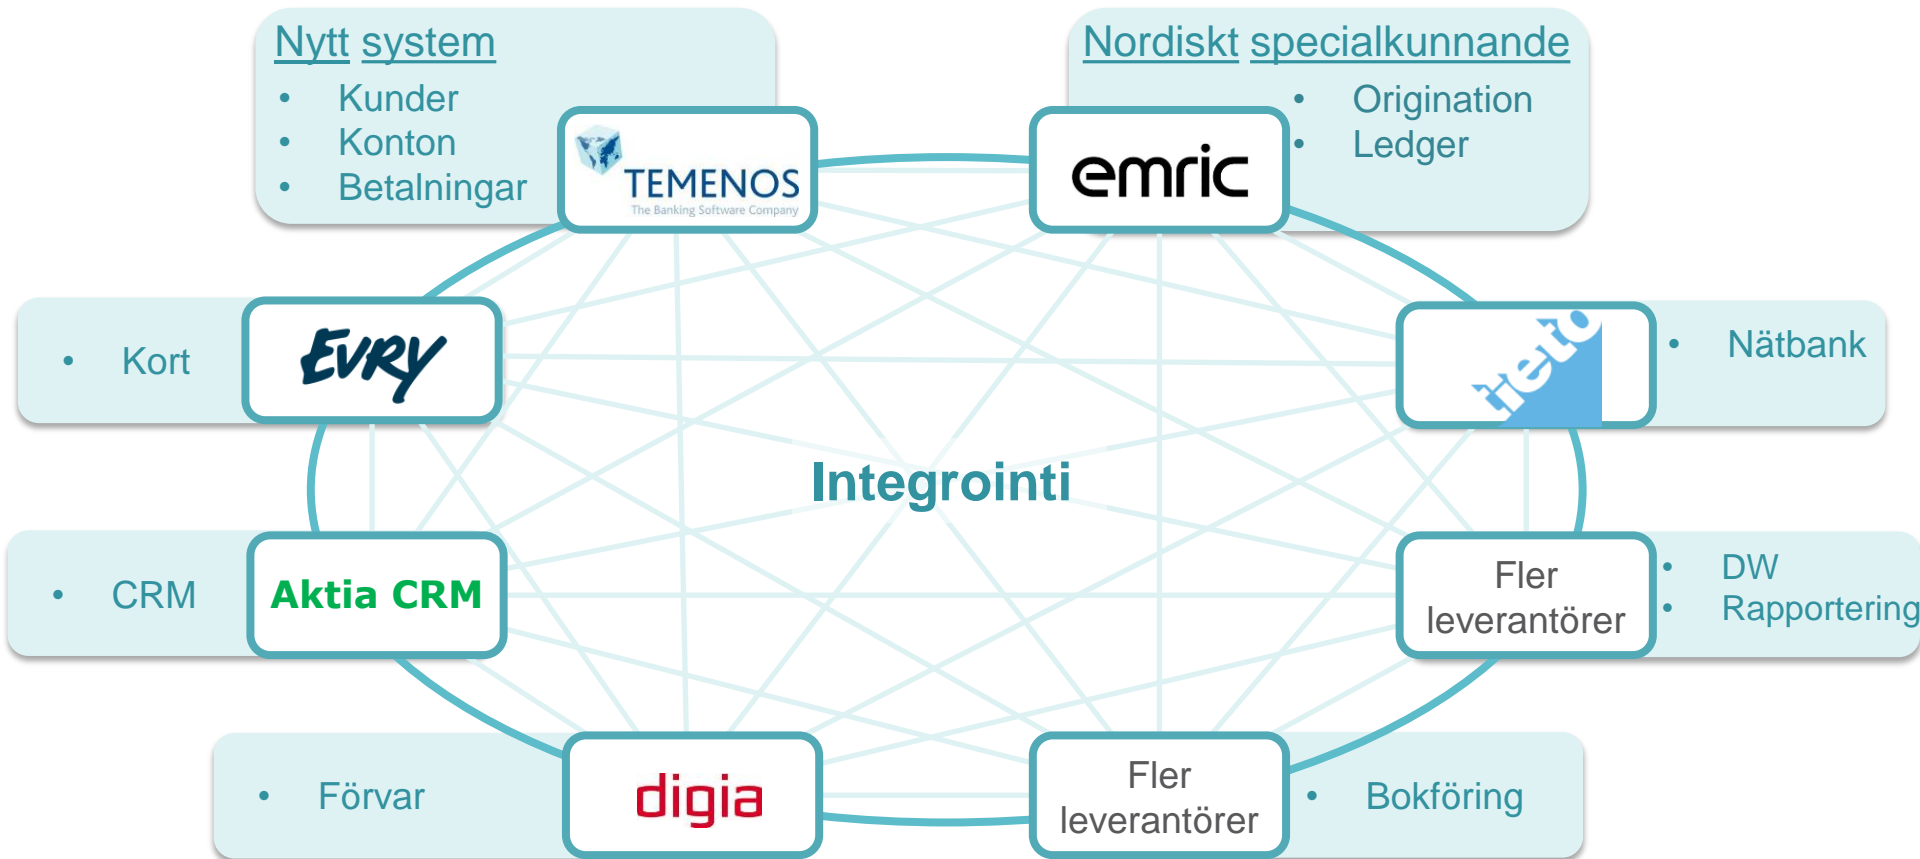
Nytt system
- Kunder
- Konton
- Betalningar

TEMENOS
The Banking Software Company

Nordiskt specialkunnande
- Origination
- Ledger

emric

- Kort

EVRY

tieto

- Nätbank

Integrointi

- CRM

Aktia CRM

Fler leverantörer

- DW
- Rapportering

- Förvar

digia

Fler leverantörer

- Bokföring